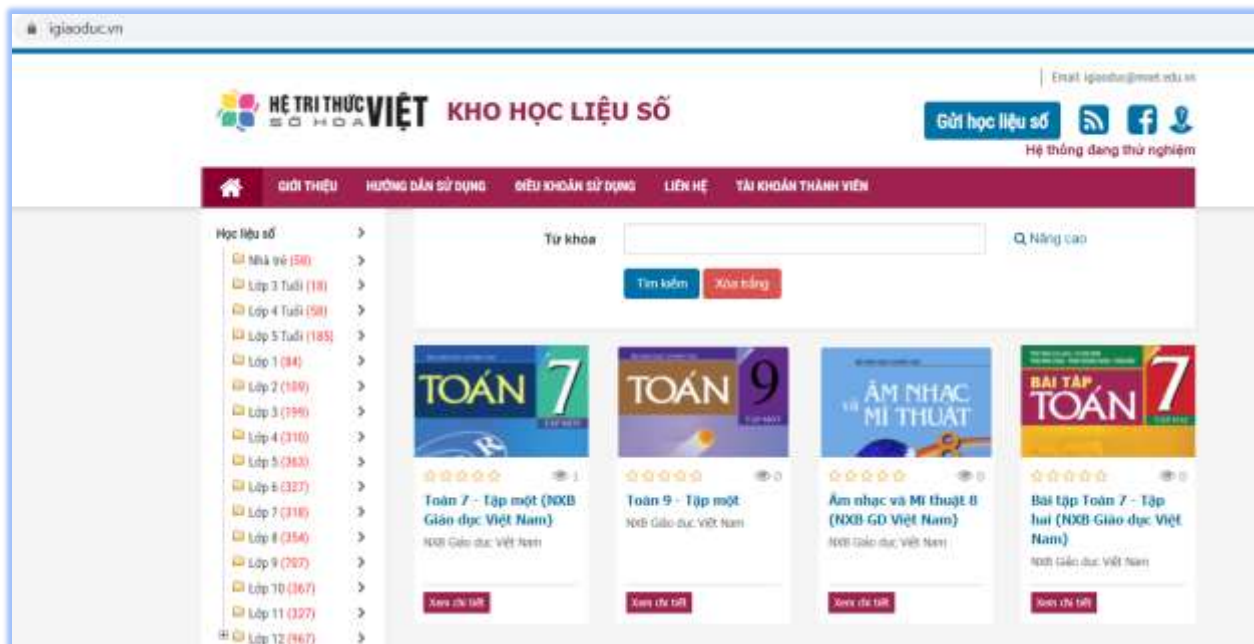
igiaoduc.vn

Email: igiaoduc@moet.edu.vn

HỆ TRI THỨC VIỆT SỐ HÓA KHO HỌC LIỆU SỐ

Gửi học liệu số

Hệ thống đang thử nghiệm

GIỚI THIỆU HƯỚNG DẪN SỬ DỤNG ĐIỀU KHOẢN SỬ DỤNG LIÊN HỆ TÀI KHOẢN THÀNH VIÊN

Học liệu số
Nhà trẻ (58)
Lớp 3 Tuổi (18)
Lớp 4 Tuổi (58)
Lớp 5 Tuổi (185)
Lớp 1 (84)
Lớp 2 (109)
Lớp 3 (199)
Lớp 4 (310)
Lớp 5 (363)
Lớp 6 (327)
Lớp 7 (318)
Lớp 8 (356)
Lớp 9 (707)
Lớp 10 (367)
Lớp 11 (327)
Lớp 12 (467)

Từ khóa

Nâng cao

Tìm kiếm Xóa trắng

TOÁN 7

1

Toán 7 - Tập một (NXB Giáo dục Việt Nam)

NXB Giáo dục Việt Nam

Xem chi tiết

TOÁN 9

0

Toán 9 - Tập một

NXB Giáo dục Việt Nam

Xem chi tiết

ÂM NHẠC VÀ MĨ THUẬT

0

Âm nhạc và Mĩ thuật 8 (NXB GD Việt Nam)

NXB Giáo dục Việt Nam

Xem chi tiết

BÀI TẬP TOÁN 7

0

Bài tập Toán 7 - Tập hai (NXB Giáo dục Việt Nam)

NXB Giáo dục Việt Nam

Xem chi tiết